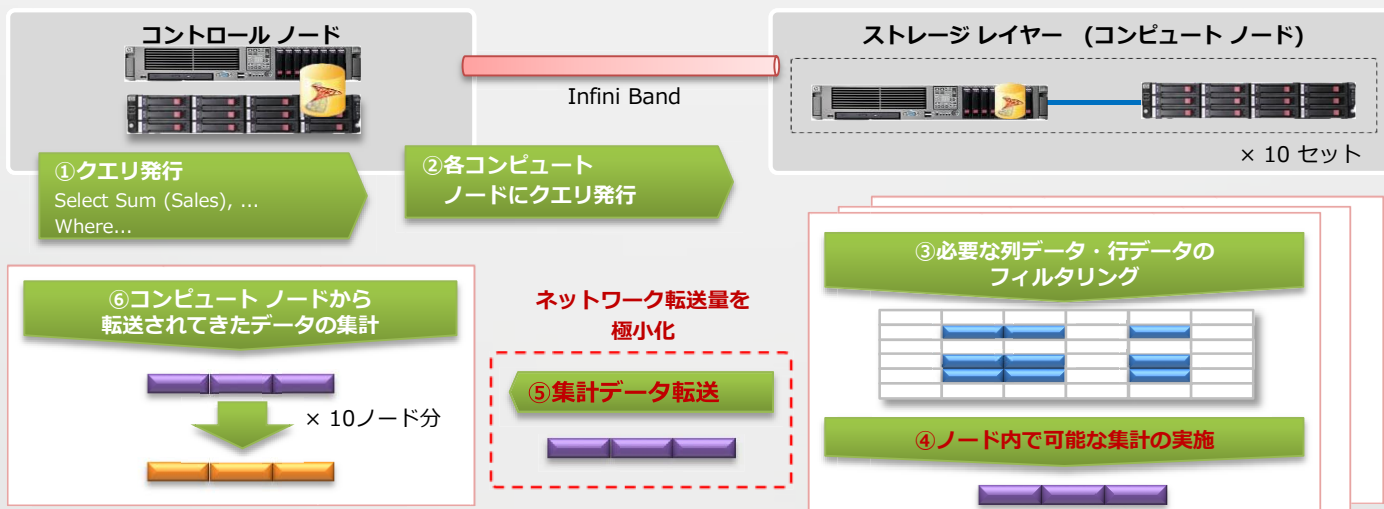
コントロール ノード

Infini Band

ストレージ レイヤー (コンピュート ノード)

× 10 セット

①クエリ発行
Select Sum (Sales), ...
Where...

②各コンピュート
ノードにクエリ発行

③必要な列データ・行データの
フィルタリング

⑥コンピュート ノードから
転送されてきたデータの集計

ネットワーク転送量を
極小化

× 10ノード分

⑤集計データ転送

④ノード内で可能な集計の実施